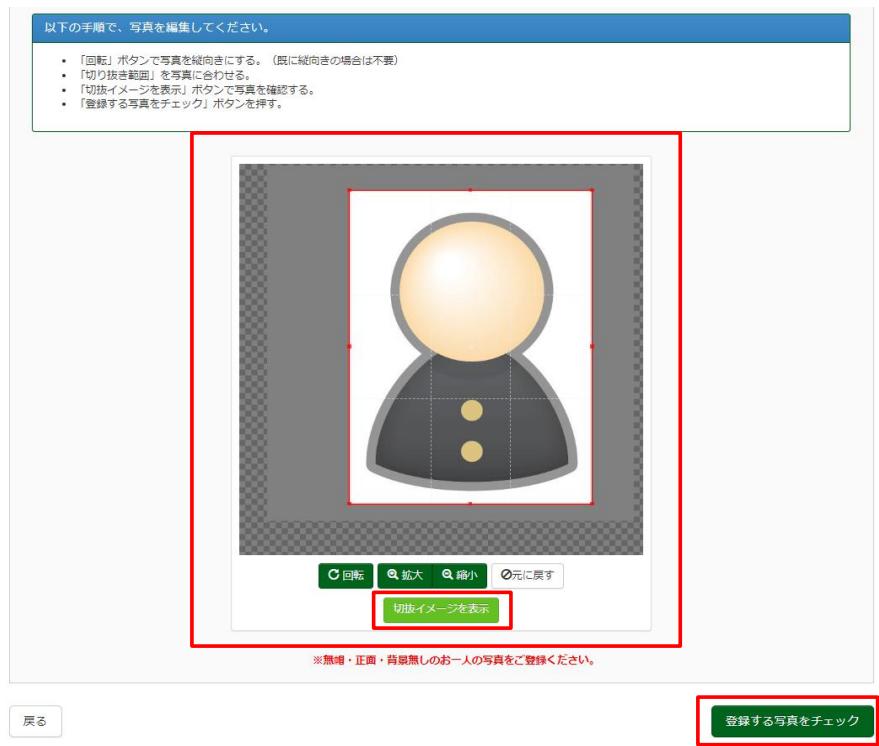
以下の手順で、写真を編集してください。

- 「回転」ボタンで写真を縦向きにする。（既に縦向きの場合は不要）
- 「切り抜き範囲」を写真に合わせる。
- 「切抜イメージを表示」ボタンで写真を確認する。
- 「登録する写真をチェック」ボタンを押す。

回転 拡大 縮小 元に戻す

切抜イメージを表示

※無帽・正面・背景無しのお一人の写真をご登録ください。

戻る

登録する写真をチェック